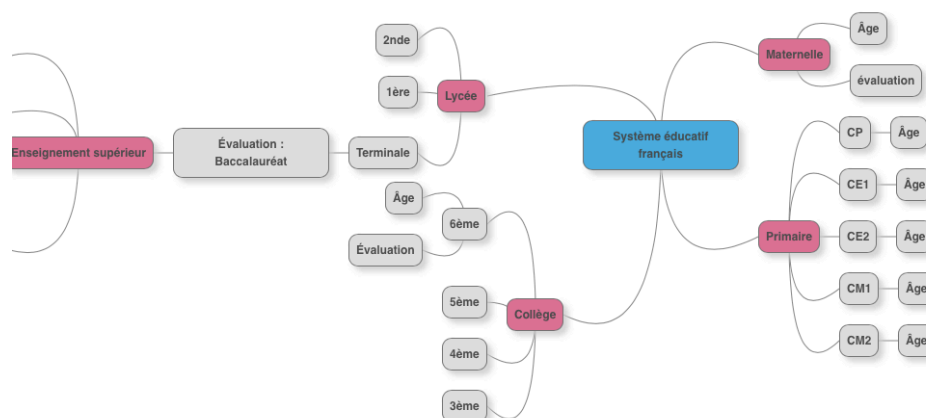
Système éducatif français

Maternelle
Âge
évaluation

Primaire
CP
Âge
CE1
Âge
CE2
Âge
CM1
Âge
CM2
Âge

Lycée
2nde
1ère
Terminale

Évaluation : Baccalauréat

Enseignement supérieur

Collège
6ème
Âge
Évaluation
5ème
4ème
3ème